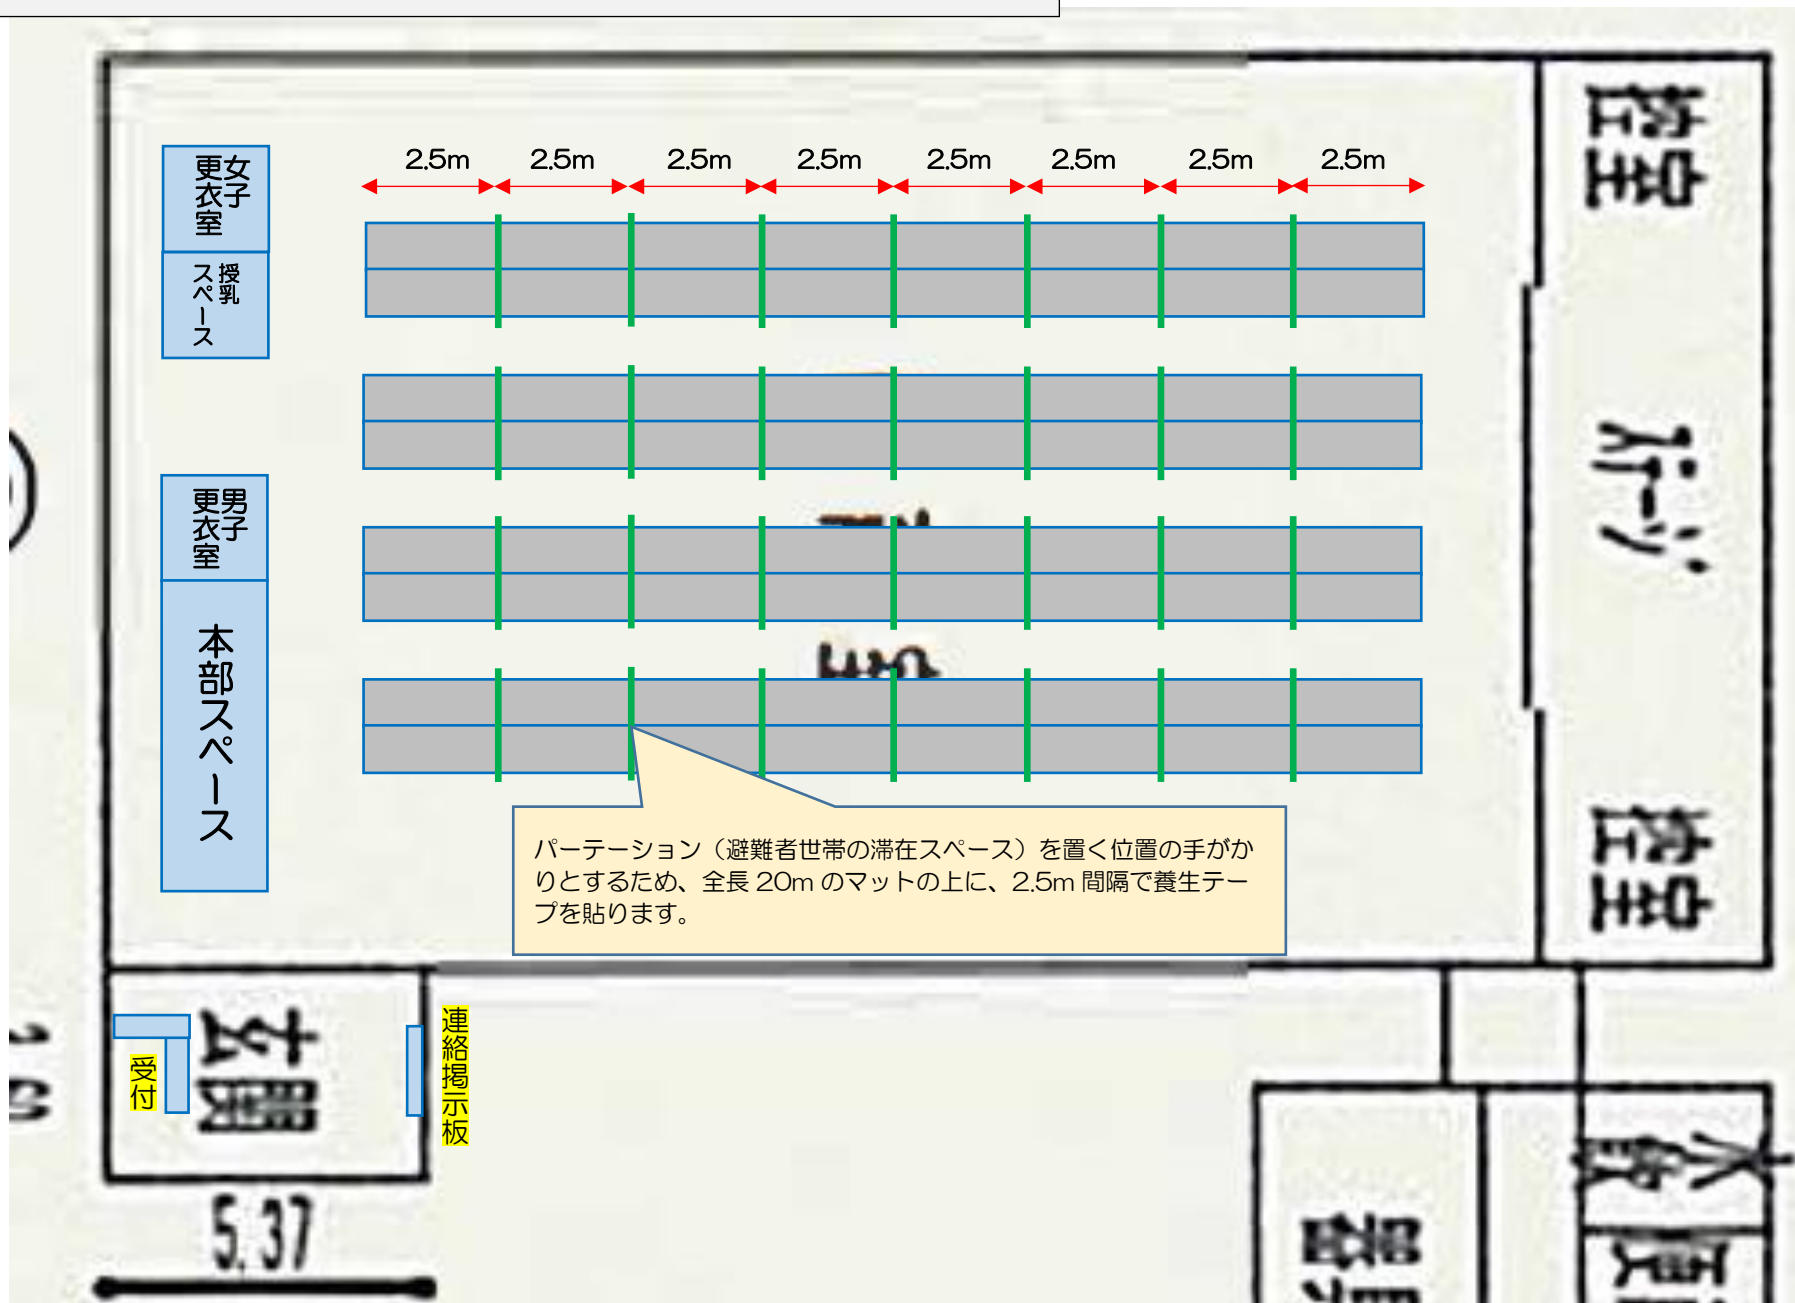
女子更衣室

授乳スペース

男子更衣室

本部スペース

2.5m 2.5m 2.5m 2.5m 2.5m 2.5m 2.5m 2.5m

倉庫

ステージ

倉庫

パーテーション（避難者世帯の滞在スペース）を置く位置の手がかりとするため、全長 20m のマットの上に、2.5m 間隔で養生テープを貼ります。

受付

玄関

連絡掲示板

5.37

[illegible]

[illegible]